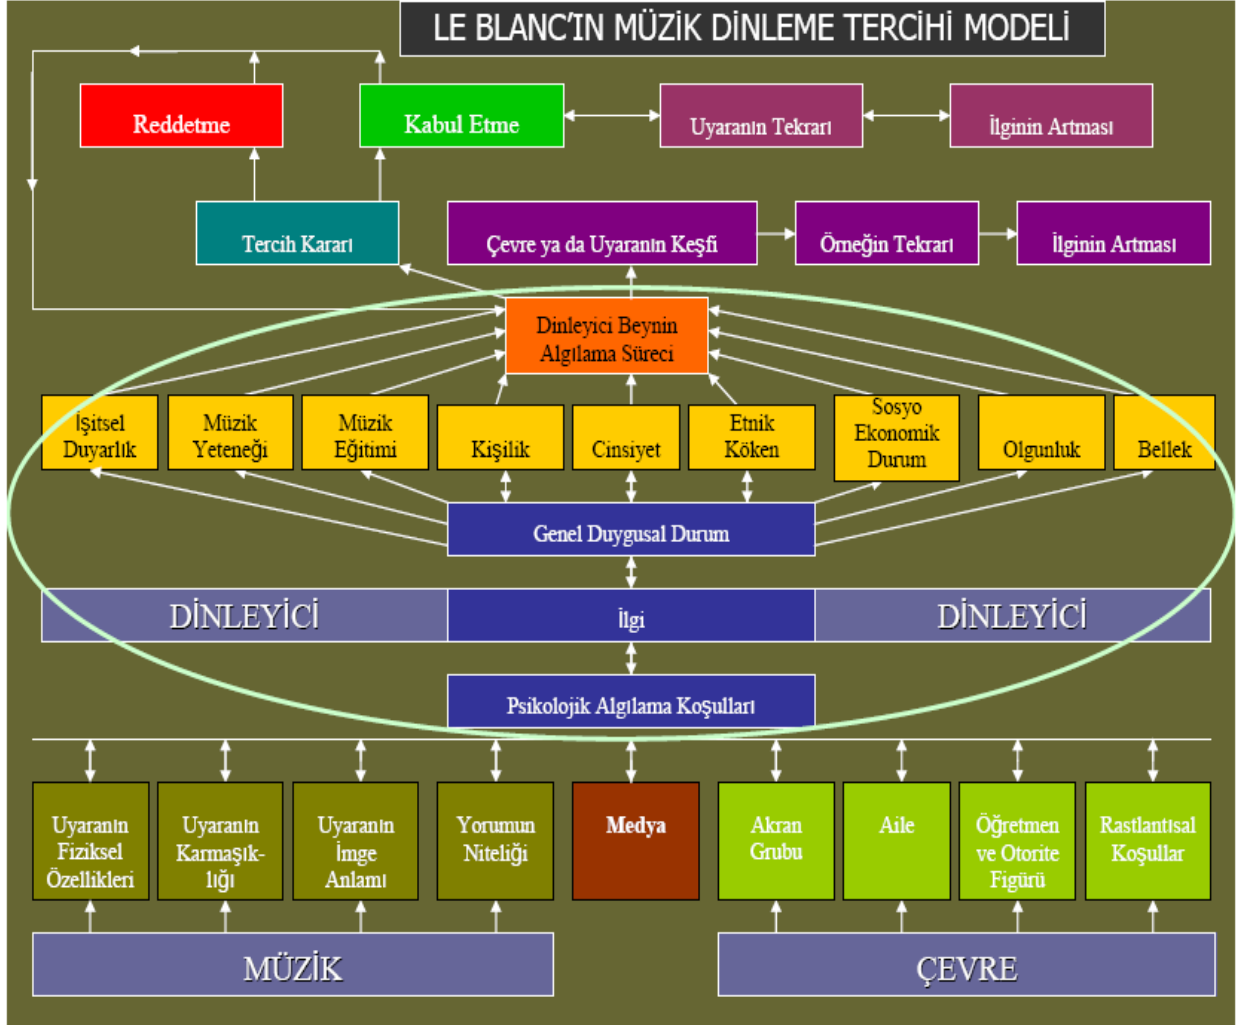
LE BLANC'IN MÜZİK DİNLEME TERCİHİ MODELİ

Reddetme

Kabul Etme

Uyaranın Tekrarı

İlginin Artması

Tercih Kararı

Çevre ya da Uyaranın Keşfi

Örneğin Tekrarı

İlginin Artması

Dinleyici Beynin Algılama Süreci

İşitsel Duyarlık

Müzik Yeteneği

Müzik Eğitimi

Kişilik

Cinsiyet

Etnik Köken

Sosyo Ekonomik Durum

Olgunluk

Bellek

Genel Duygusal Durum

DİNLEYİCİ

İlgi

DİNLEYİCİ

Psikolojik Algılama Koşulları

Uyaranın Fiziksel Özellikleri

Uyaranın Karmaşıklığı

Uyaranın İmge Anlamı

Yorumun Niteliği

Medya

Akran Grubu

Aile

Öğretmen ve Otorite Figürü

Rastlantısal Koşullar

MÜZİK

ÇEVRE